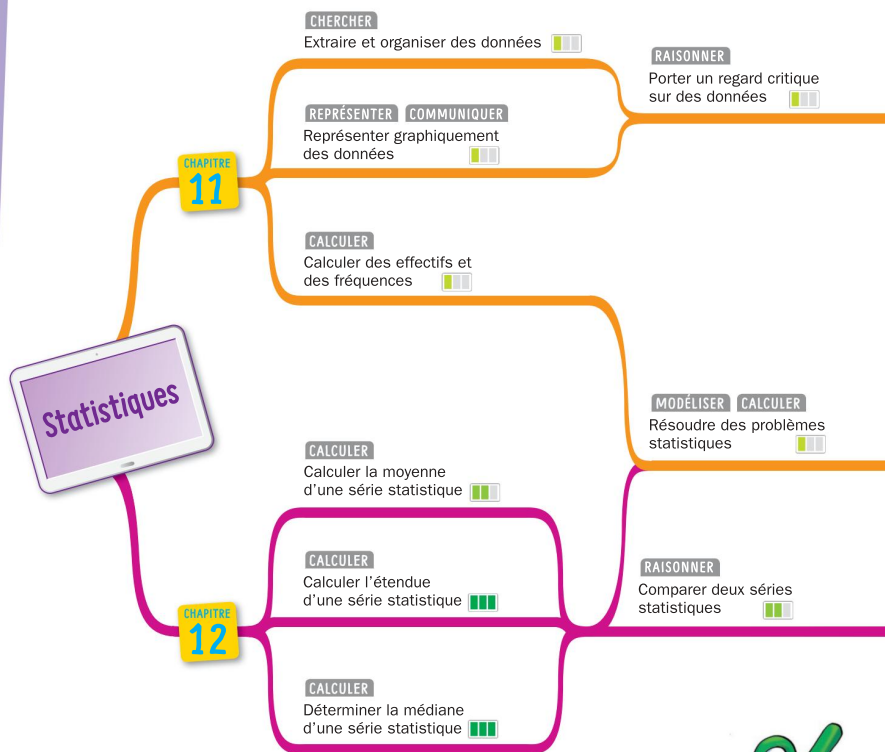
Statistiques

CHAPITRE
11

CHERCHER
Extraire et organiser des données

REPRÉSENTER COMMUNIQUER
Représenter graphiquement des données

CALCULER
Calculer des effectifs et des fréquences

RAISONNER
Porter un regard critique sur des données

MODÉLISER CALCULER
Résoudre des problèmes statistiques

CHAPITRE
12

CALCULER
Calculer la moyenne d'une série statistique

CALCULER
Calculer l'étendue d'une série statistique

CALCULER
Déterminer la médiane d'une série statistique

RAISONNER
Comparer deux séries statistiques